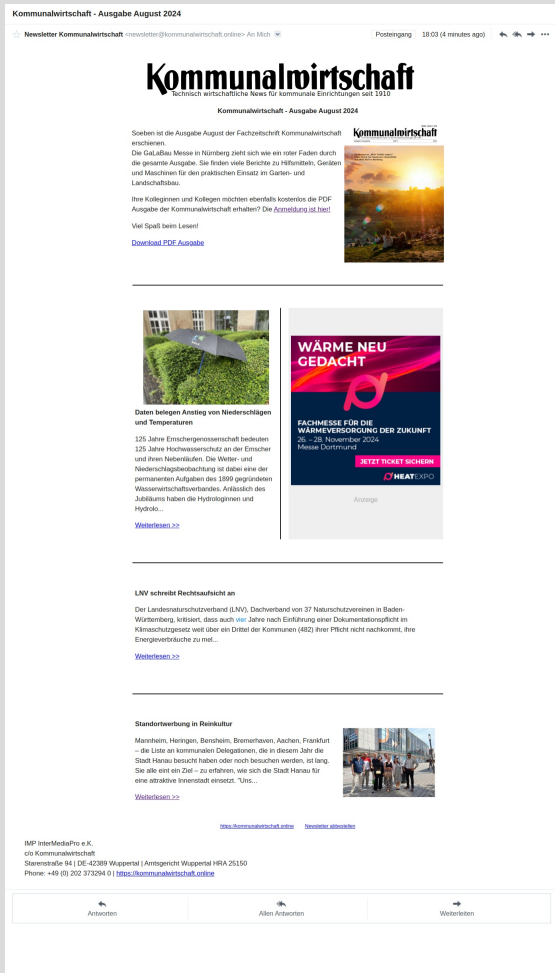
Kommunalwirtschaft - Ausgabe August 2024

Newsletter Kommunalwirtschaft <newsletter@kommunalwirtschaft.online> An Mich

Posteingang 18:03 (4 minutes ago)

Kommunalwirtschaft
Technisch wirtschaftliche News für kommunale Einrichtungen seit 1910

Kommunalwirtschaft - Ausgabe August 2024

Soeben ist die Ausgabe August der Fachzeitschrift Kommunalwirtschaft erschienen.
Die GaLaBau Messe in Nürnberg zieht sich wie ein roter Faden durch die gesamte Ausgabe. Sie finden viele Berichte zu Hilfsmitteln, Geräten und Maschinen für den praktischen Einsatz im Garten- und Landschaftsbau.

Ihre Kolleginnen und Kollegen möchten ebenfalls kostenlos die PDF Ausgabe der Kommunalwirtschaft erhalten? Die Anmeldung ist hier!

Viel Spaß beim Lesen!

Download PDF Ausgabe

Kommunalwirtschaft

Daten belegen Anstieg von Niederschlägen und Temperaturen

125 Jahre Emschergenossenschaft bedeuten 125 Jahre Hochwasserschutz an der Emscher und ihren Nebenläufen. Die Wetter- und Niederschlagsbeobachtung ist dabei eine der permanenten Aufgaben des 1899 gegründeten Wasserwirtschaftsverbandes. Anlässlich des Jubiläums haben die Hydrologinnen und Hydrolo...

Weiterlesen >>

WÄRME NEU GEDACHT

FACHMESSE FÜR DIE WÄRMEVERSORGUNG DER ZUKUNFT
26. – 28. November 2024
Messe Dortmund

JETZT TICKET SICHERN

HEATEXPO

Anzeige

LNV schreibt Rechtsaufsicht an

Der Landesnaturschutzverband (LNV), Dachverband von 37 Naturschutzvereinen in Baden-Württemberg, kritisiert, dass auch vier Jahre nach Einführung einer Dokumentationspflicht im Klimaschutzgesetz weit über ein Drittel der Kommunen (482) ihrer Pflicht nicht nachkommt, ihre Energieverbräuche zu mel...

Weiterlesen >>

Standortwerbung in Reinkultur

Mannheim, Heringen, Bensheim, Bremerhaven, Aachen, Frankfurt – die Liste an kommunalen Delegationen, die in diesem Jahr die Stadt Hanau besucht haben oder noch besuchen werden, ist lang. Sie alle eint ein Ziel – zu erfahren, wie sich die Stadt Hanau für eine attraktive Innenstadt einsetzt. "Uns...

Weiterlesen >>

https://kommunalwirtschaft.online Newsletter abbestellen

IMP InterMediaPro e.K.
c/o Kommunalwirtschaft
Starenstraße 94 | DE-42389 Wuppertal | Amtsgericht Wuppertal HRA 25150
Phone: +49 (0) 202 373294 0 | https://kommunalwirtschaft.online

Antworten Allen Antworten Weiterleiten